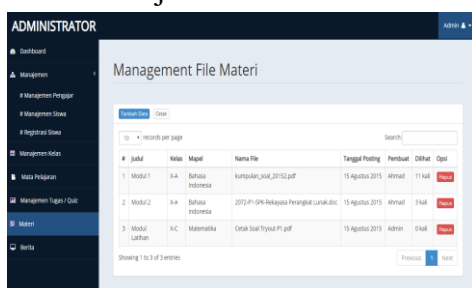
ADMINISTRATOR

Admin

Dashboard

Manajemen

# Manajemen Pengajar

# Manajemen Siswa

# Registrasi Siswa

Manajemen Kelas

Mata Pelajaran

Manajemen Tugas / Quiz

Materi

Berita

Management File Materi

Tambah Data Cetak

10 records per page

Search:

| # | Judul | Kelas | Mapel | Nama File | Tanggal Posting | Pembuat | Dilihat | Opsi |
|---|---|---|---|---|---|---|---|---|
| 1 | Modul 1 | X-A | Bahasa Indonesia | kumpulan_soal_20152.pdf | 15 Agustus 2015 | Ahmad | 11 kali | Hapus |
| 2 | Modul 2 | X-A | Bahasa Indonesia | 2072-P1-SPK-Rekayasa Perangkat Lunak.doc | 15 Agustus 2015 | Ahmad | 3 kali | Hapus |
| 3 | Modul Latihan | X-C | Matematika | Cetak Soal Tryout P1.pdf | 15 Agustus 2015 | Admin | 0 kali | Hapus |

Showing 1 to 3 of 3 entries

Previous 1 Next